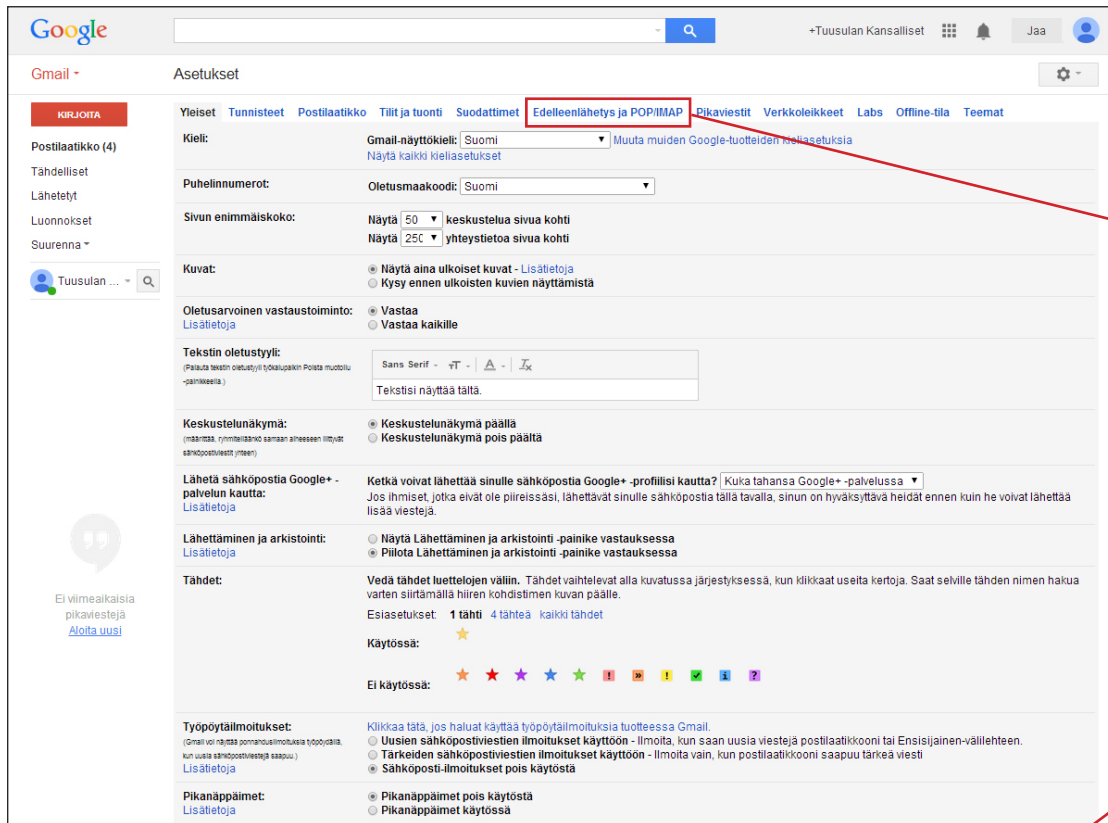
Google

+Tuusulan Kansalliset Jaa

Gmail

Asetukset

KIRJOITA

Postilaatikko (4)
Tähdelliset
Lähetetyt
Luonnokset
Suurenna

Tuusulan ...

Ei viimeaikaisia pikaviestejä
Aloita uusi

Yleiset Tunnisteet Postilaatikko Tilit ja tuonti Suodattimet Edelleenlähetys ja POP/IMAP Pikaviestit Verkkoleikkeet Labs Offline-tila Teemat

Kieli:
Gmail-näyttökieli: Suomi Muuta muiden Google-tuotteiden kieliasetuksia
Näytä kaikki kieliasetukset

Puhelinnumerot:
Oletusmaakoodi: Suomi

Sivun enimmäiskoko:
Näytä 50 keskustelua sivua kohti
Näytä 250 yhteystietoa sivua kohti

Kuvat:
Näytä aina ulkoiset kuvat - Lisätietoja
Kysy ennen ulkoisten kuvien näyttämistä

Oletusarvoinen vastaustoiminto:
Lisätietoja
Vastaa
Vastaa kaikille

Tekstin oletustyyli:
(Palauta tekstin oletustyyli työkalupalkin Poista muotoilu -painikkeella.)
Sans Serif
Tekstisi näyttää tältä.

Keskustelunäkymä:
(määrittää, ryhmitelläänkö samaan aiheeseen liittyvät sähköpostiviestit yhteen)
Keskustelunäkymä päällä
Keskustelunäkymä pois päältä

Lähetä sähköpostia Google+ -palvelun kautta:
Lisätietoja
Ketkä voivat lähettää sinulle sähköpostia Google+ -profiilisi kautta? Kuka tahansa Google+ -palvelussa
Jos ihmiset, jotka eivät ole piireissäsi, lähettävät sinulle sähköpostia tällä tavalla, sinun on hyväksyttävä heidät ennen kuin he voivat lähettää lisää viestejä.

Lähettäminen ja arkistointi:
Lisätietoja
Näytä Lähettäminen ja arkistointi -painike vastauksessa
Piilota Lähettäminen ja arkistointi -painike vastauksessa

Tähdet:
Vedä tähdet luettelojen välillä. Tähdet vaihtelevat alla kuvatussa järjestyksessä, kun klikkaat useita kertoja. Saat selville tähden nimen hakua varten siirtämällä hiiren kohdistimen kuvan päälle.
Esiasetukset: 1 tähti 4 tähteä kaikki tähdet
Käytössä:
Ei käytössä:

Työpöytäilmoitukset:
(Gmail voi näyttää ponnahdusilmoituksia työpöydällä, kun uusia sähköpostiviestejä saapuu.)
Lisätietoja
Klikkaa tätä, jos haluat käyttää työpöytäilmoituksia tuotteessa Gmail.
Uusien sähköpostiviestien ilmoitukset käyttöön - Ilmoita, kun saan uusia viestejä postilaatikkooni tai Ensisijainen-välilehteen.
Tärkeiden sähköpostiviestien ilmoitukset käyttöön - Ilmoita vain, kun postilaatikkooni saapuu tärkeä viesti
Sähköposti-ilmoitukset pois käytöstä

Pikanäppäimet:
Lisätietoja
Pikanäppäimet pois käytöstä
Pikanäppäimet käytössä